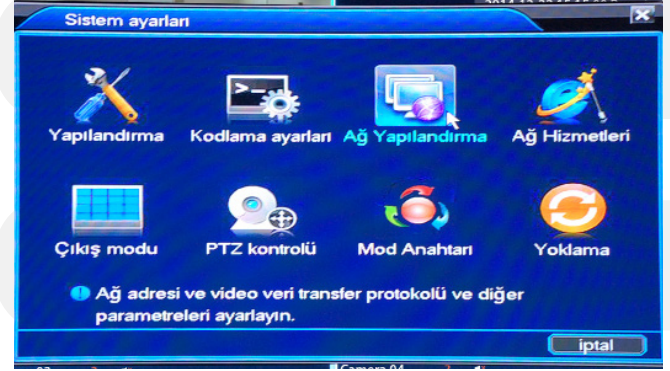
Sistem ayarları

Yapılandırma

Kodlama ayarları

Ağ Yapılandırma

Ağ Hizmetleri

Çıkış modu

PTZ kontrolü

Mod Anahtarı

Yoklama

Ağ adresi ve video veri transfer protokolü ve diğer parametreleri ayarlayın.

iptal

Camera 04